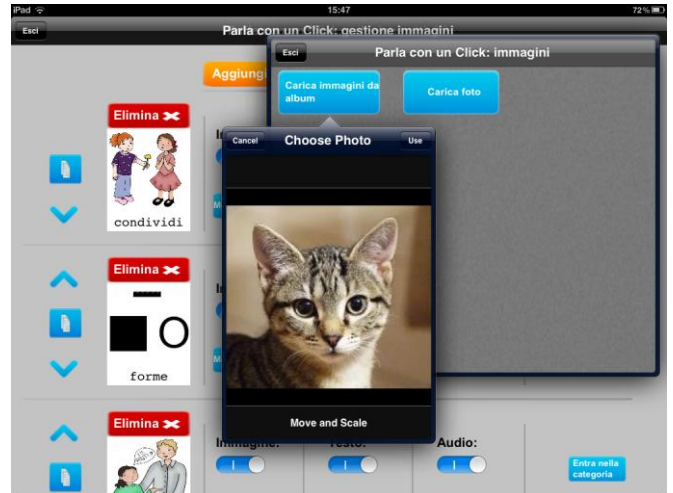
iPad
15:47
72 %
Esci
Parla con un Click: gestione immagini
Aggiung
Esci
Parla con un Click: immagini
Carica immagini da album
Carica foto
Elimina
In
condividi
M
Cancel
Choose Photo
Use
Elimina
In
forme
M
Move and Scale
Elimina
Immagine:
Testo:
Audio:
Entra nella categoria